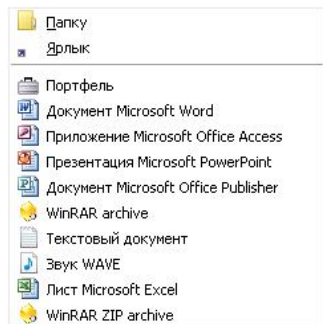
Папку
Ярлык

Портфель
Документ Microsoft Word
Приложение Microsoft Office Access
Презентация Microsoft PowerPoint
Документ Microsoft Office Publisher
WinRAR archive
Текстовый документ
Звук WAVE
Лист Microsoft Excel
WinRAR ZIP archive